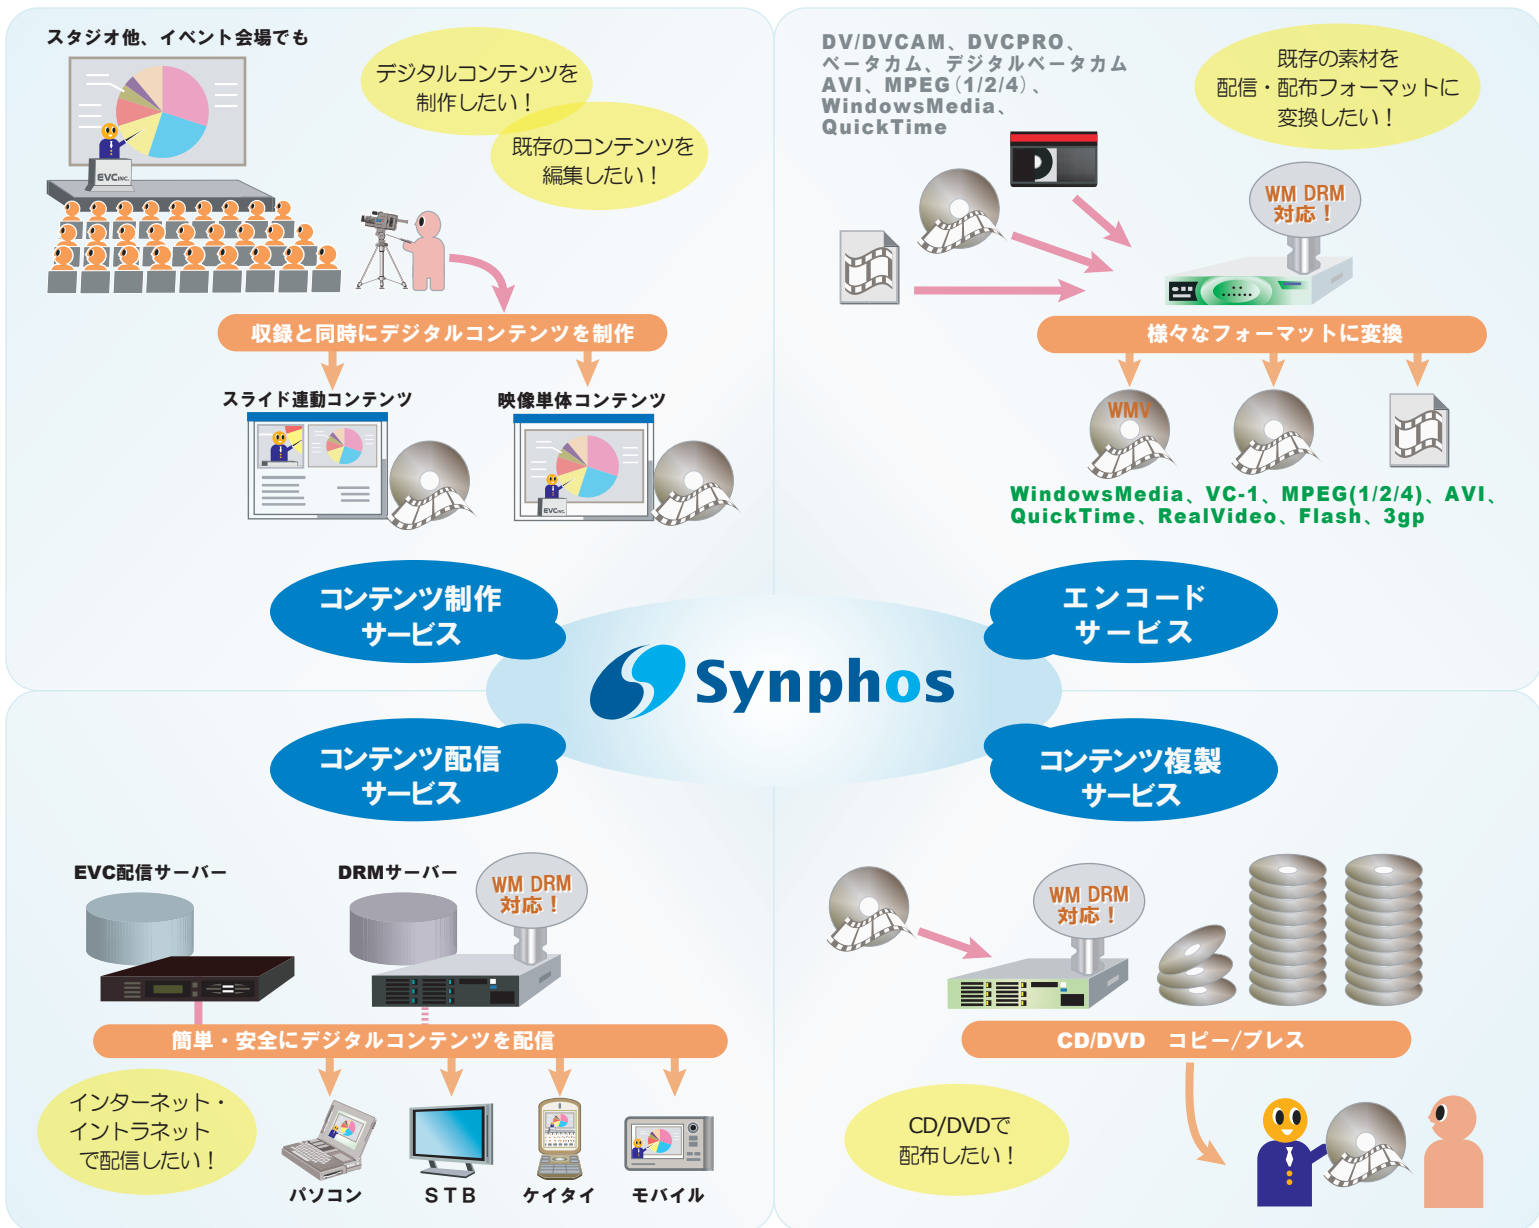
スタジオ他、イベント会場でも

デジタルコンテンツを制作したい！

既存のコンテンツを編集したい！

EVC

収録と同時にデジタルコンテンツを制作

スライド連動コンテンツ

映像単体コンテンツ

DV/DVCAM、DVCPRO、ベータカム、デジタルベータカム AVI、MPEG（1/2/4）、WindowsMedia、QuickTime

既存の素材を配信・配布フォーマットに変換したい！

WM DRM 対応！

様々なフォーマットに変換

WMV

WindowsMedia、VC-1、MPEG(1/2/4)、AVI、QuickTime、RealVideo、Flash、3gp

コンテンツ制作サービス

エンコードサービス

Synphos

コンテンツ配信サービス

コンテンツ複製サービス

EVC配信サーバー

DRMサーバー

WM DRM 対応！

簡単・安全にデジタルコンテンツを配信

インターネット・イントラネットで配信したい！

パソコン

STB

ケイタイ

モバイル

WM DRM 対応！

CD/DVD　コピー/プレス

CD/DVDで配布したい！